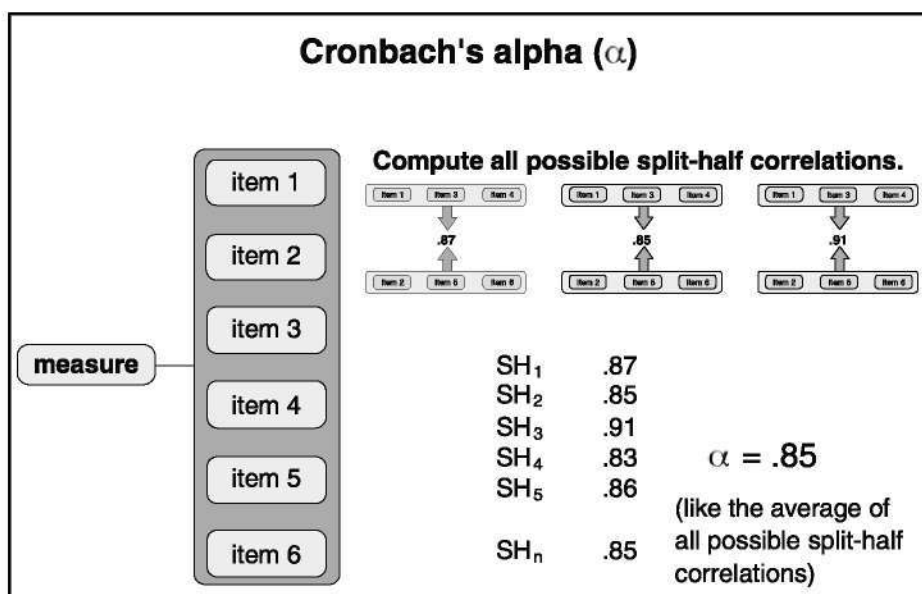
Cronbach's alpha ($\alpha$)

measure

item 1
item 2
item 3
item 4
item 5
item 6

Compute all possible split-half correlations.

Item 1 Item 3 Item 4
.87
Item 2 Item 5 Item 6

Item 1 Item 3 Item 4
.85
Item 2 Item 5 Item 6

Item 1 Item 3 Item 4
.91
Item 2 Item 5 Item 6

$SH_1$ .87
$SH_2$ .85
$SH_3$ .91
$SH_4$ .83
$SH_5$ .86

$SH_n$ .85

$\alpha$ = .85

(like the average of all possible split-half correlations)